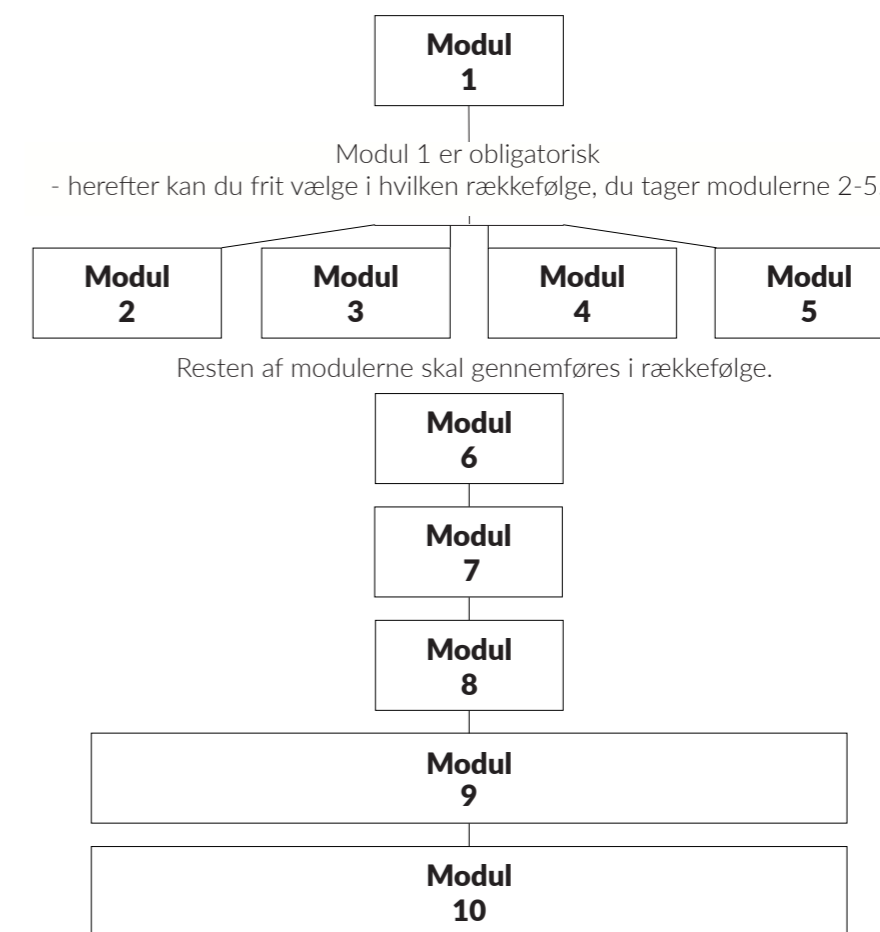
Modul
1

Modul 1 er obligatorisk
- herefter kan du frit vælge i hvilken rækkefølge, du tager modulerne 2-5

Modul
2

Modul
3

Modul
4

Modul
5

Resten af modulerne skal gennemføres i rækkefølge.

Modul
6

Modul
7

Modul
8

Modul
9

Modul
10